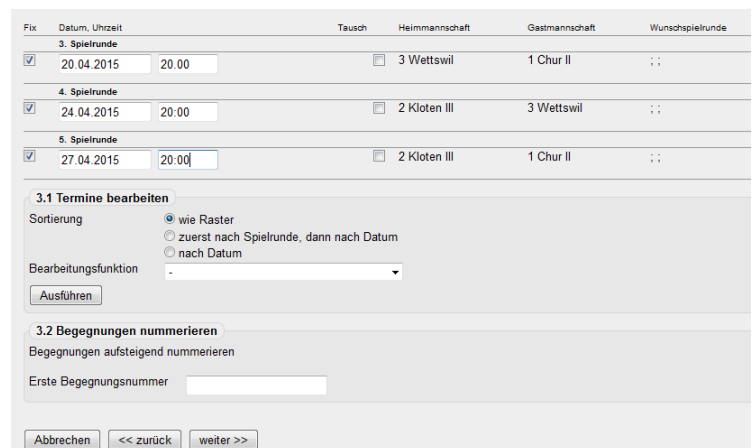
| Fix | Datum, Uhrzeit | | Tausch | Heimmannschaft | Gastmannschaft | Wunschspielrunde |
|---|---|---|---|---|---|---|
| | 3. Spielrunde | | | | | |
| ☑ | 20.04.2015 | 20.00 | ☐ | 3 Wettswil | 1 Chur II | ; ; |
| | 4. Spielrunde | | | | | |
| ☑ | 24.04.2015 | 20:00 | ☐ | 2 Kloten III | 3 Wettswil | ; ; |
| | 5. Spielrunde | | | | | |
| ☑ | 27.04.2015 | 20:00 | ☐ | 2 Kloten III | 1 Chur II | ; ; |

3.1 Termine bearbeiten

Sortierung
wie Raster
zuerst nach Spielrunde, dann nach Datum
nach Datum

Bearbeitungsfunktion -

Ausführen

3.2 Begegnungen nummerieren

Begegnungen aufsteigend nummerieren

Erste Begegnungsnummer

Abbrechen | << zurück | weiter >>